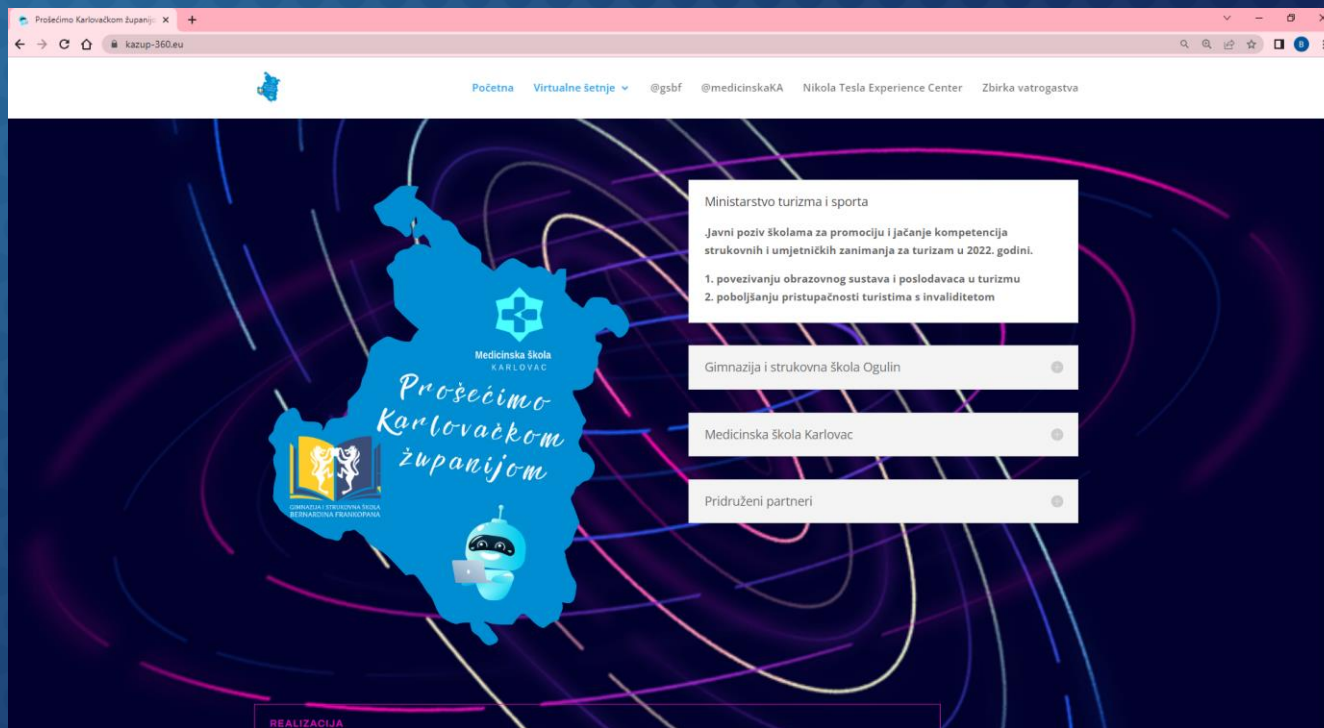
Prošećimo Karlovačkom županijo ×
kazup-360.eu

Početna Virtualne šetnje @gsbf @medicinskaKA Nikola Tesla Experience Center Zbirka vatrogastva

Medicinska škola
KARLOVAC

Prošećimo Karlovačkom županijom

GIMNAZIJA I STRUKOVNA ŠKOLA BERNARDINA FRANKOPANA

Ministarstvo turizma i sporta

.Javni poziv školama za promociju i jačanje kompetencija strukovnih i umjetničkih zanimanja za turizam u 2022. godini.

1. povezivanju obrazovnog sustava i poslodavaca u turizmu
2. poboljšanju pristupačnosti turistima s invaliditetom

Gimnazija i strukovna škola Ogulin

Medicinska škola Karlovac

Pridruženi partneri

REALIZACIJA